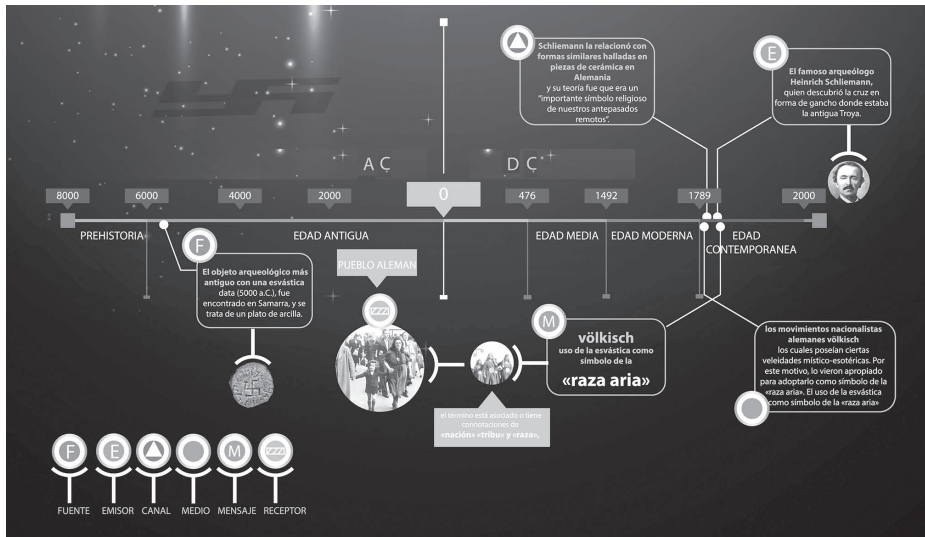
Schliemann la relacionó con formas similares halladas en piezas de cerámica en Alemania y su teoría fue que era un "importante símbolo religioso de nuestros antepasados remotos".

E

El famoso arqueólogo Heinrich Schliemann, quien descubrió la cruz en forma de gancho donde estaba la antigua Troya.

A Ç

D Ç

8000 6000 4000 2000 0 476 1492 1789 2000

PREHISTORIA

EDAD ANTIGUA

EDAD MEDIA

EDAD MODERNA

EDAD CONTEMPORANEA

F

El objeto arqueológico más antiguo con una esvástica data (5000 a.C.), fue encontrado en Samarra, y se trata de un plato de arcilla.

PUEBLO ALEMAN

M

völkisch
uso de la esvástica como símbolo de la
«raza aria»

el termino está asociado o tiene connotaciones de «nación» «tribu» y «raza».

los movimientos nacionalistas alemanes völkisch los cuales poseían ciertas veleidades místico-esotéricas. Por este motivo, lo vieron apropiado para adoptarlo como símbolo de la «raza aria». El uso de la esvástica como símbolo de la «raza aria»

F E M

FUENTE EMISOR CANAL MEDIO MENSAJE RECEPTOR